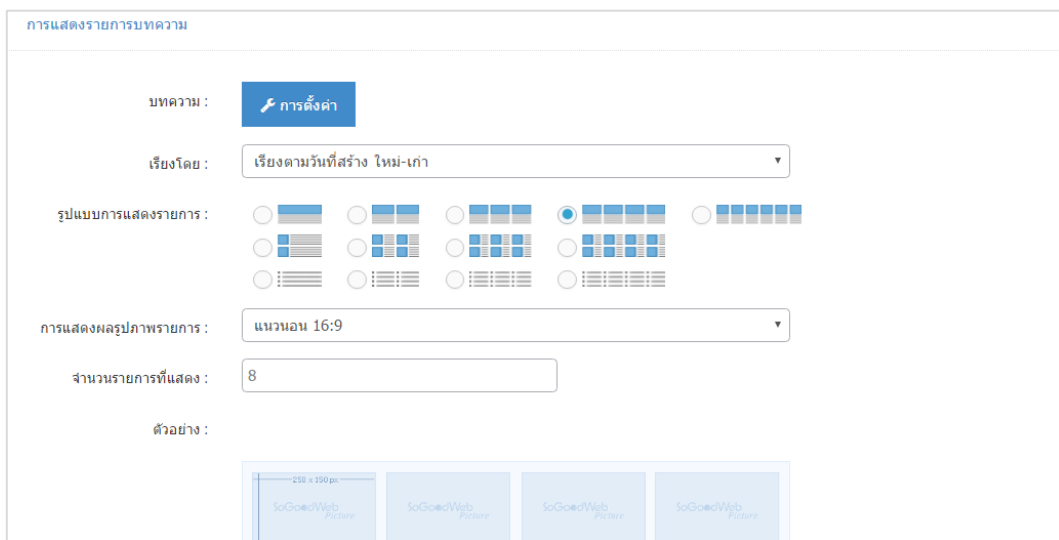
การแสดงรายการบทความ

บทความ : การตั้งค่า

เรียงโดย : เรียงตามวันที่สร้าง ใหม่-เก่า

รูปแบบการแสดงรายการ :

การแสดงผลรูปภาพรายการ : แนวนอน 16:9

จำนวนรายการที่แสดง : 8

ตัวอย่าง :

250 x 150 px

SoGoodWeb Picture

SoGoodWeb Picture

SoGoodWeb Picture

SoGoodWeb Picture